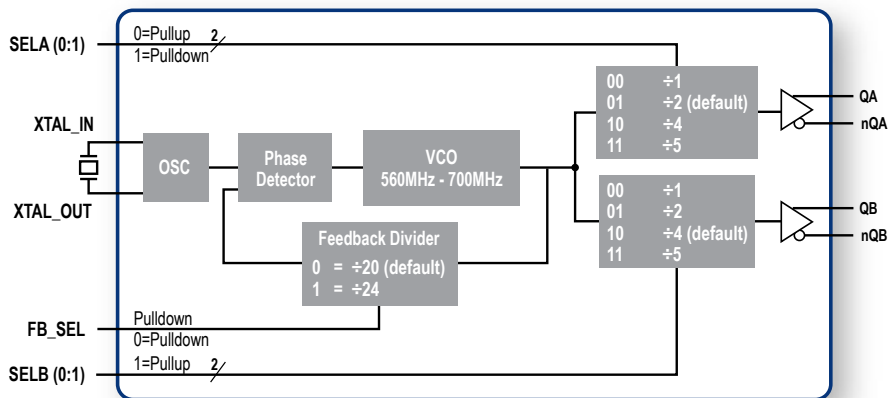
SELA (0:1)

0=Pullup
1=Pulldown
2

XTAL_IN

XTAL_OUT

OSC

Phase Detector

VCO
560MHz - 700MHz

Feedback Divider
0 = ÷20 (default)
1 = ÷24

| 00 | ÷1 |
|---|---|
| 01 | ÷2 (default) |
| 10 | ÷4 |
| 11 | ÷5 |

QA
nQA

| 00 | ÷1 |
|---|---|
| 01 | ÷2 |
| 10 | ÷4 (default) |
| 11 | ÷5 |

QB
nQB

FB_SEL
Pulldown

0=Pulldown
1=Pullup
2

SELB (0:1)